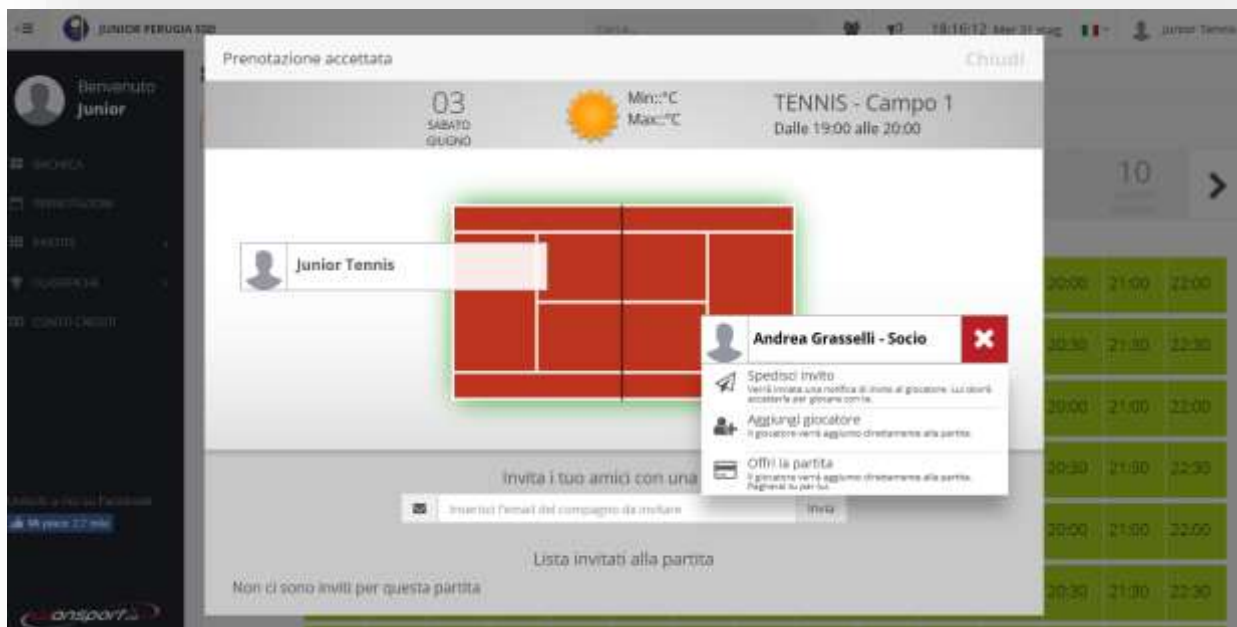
JUNIOR PERUGIA SSD

Cerca...

18:16:12 Mer 31 mag

Junior Tennis

Benvenuto
Junior

BACHECA
PRENOTAZIONI
PARTITE
CLASSIFICHE
CONTO CREDITI

Prenotazione accettata

Chiudi

03
SABATO
GIUGNO

Min:-°C
Max:-°C

TENNIS - Campo 1
Dalle 19:00 alle 20:00

10

Junior Tennis

Andrea Grasselli - Socio

Spedisci invito
Verrà inviata una notifica di invito al giocatore. Lui dovrà accettarla per giocare con te.

Aggiungi giocatore
Il giocatore verrà aggiunto direttamente alla partita.

Offri la partita
Il giocatore verrà aggiunto direttamente alla partita. Pagherai tu per lui.

Invita i tuo amici con una

Inserisci l'email del compagno da invitare

Invia

Lista invitati alla partita

Non ci sono inviti per questa partita

Mi piace 27 mila

20:00 21:00 22:00
20:30 21:30 22:30
20:00 21:00 22:00
20:30 21:30 22:30
20:00 21:00 22:00
20:30 21:30 22:30

onsport